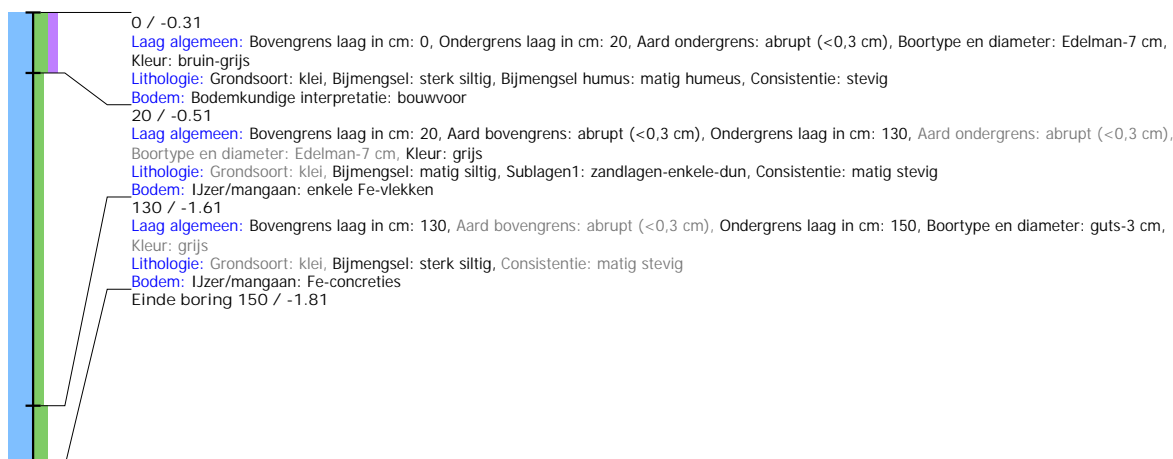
0 / -0.31
Laag algemeen: Bovengrens laag in cm: 0, Ondergrens laag in cm: 20, Aard ondergrens: abrupt (<0,3 cm), Boortype en diameter: Edelman-7 cm, Kleur: bruin-grijs
Lithologie: Grondsoort: klei, Bijmengsel: sterk siltig, Bijmengsel humus: matig humeus, Consistentie: stevig
Bodem: Bodemkundige interpretatie: bouwvoor
20 / -0.51
Laag algemeen: Bovengrens laag in cm: 20, Aard bovengrens: abrupt (<0,3 cm), Ondergrens laag in cm: 130, Aard ondergrens: abrupt (<0,3 cm), Boortype en diameter: Edelman-7 cm, Kleur: grijs
Lithologie: Grondsoort: klei, Bijmengsel: matig siltig, Sublagen1: zandlagen-enkele-dun, Consistentie: matig stevig
Bodem: IJzer/mangaan: enkele Fe-vlekken
130 / -1.61
Laag algemeen: Bovengrens laag in cm: 130, Aard bovengrens: abrupt (<0,3 cm), Ondergrens laag in cm: 150, Boortype en diameter: guts-3 cm, Kleur: grijs
Lithologie: Grondsoort: klei, Bijmengsel: sterk siltig, Consistentie: matig stevig
Bodem: IJzer/mangaan: Fe-concreties
Einde boring 150 / -1.81